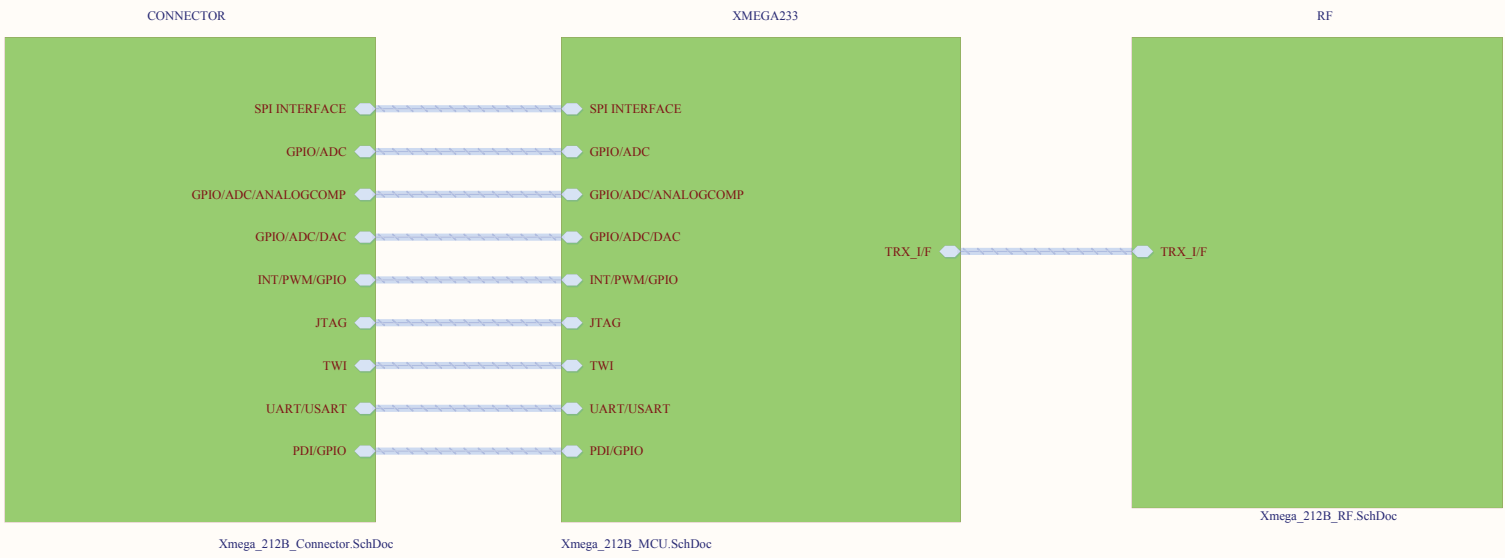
CONNECTOR

SPI INTERFACE
GPIO/ADC
GPIO/ADC/ANALOGCOMP
GPIO/ADC/DAC
INT/PWM/GPIO
JTAG
TWI
UART/USART
PDI/GPIO

Xmega_212B_Connector.SchDoc

XMEGA233

SPI INTERFACE
GPIO/ADC
GPIO/ADC/ANALOGCOMP
GPIO/ADC/DAC
INT/PWM/GPIO
JTAG
TWI
UART/USART
PDI/GPIO

TRX_I/F

Xmega_212B_MCU.SchDoc

RF

TRX_I/F

Xmega_212B_RF.SchDoc